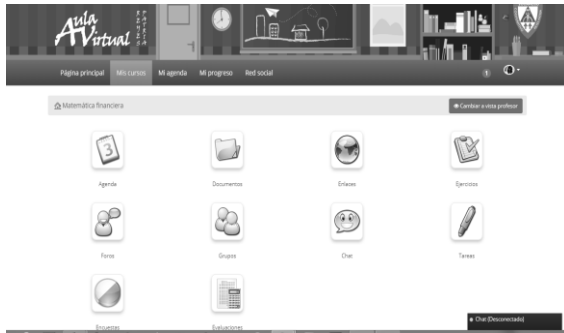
Aula Virtual

Página principal Mis cursos Mi agenda Mi progreso Red social

Matemática financiera

Cambiar a vista profesor

Agenda

Documentos

Enlaces

Ejercicios

Foros

Grupos

Chat

Tareas

Encuestas

Evaluaciones

Chat (Desconectado)